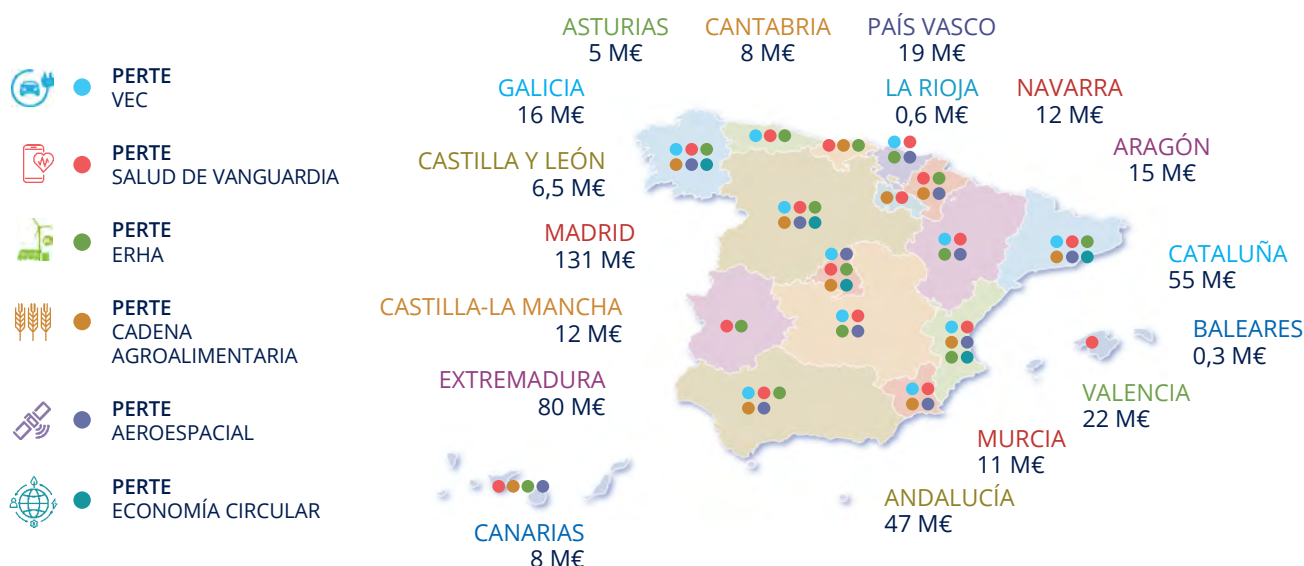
PERTE
VEC

PERTE
SALUD DE VANGUARDIA

PERTE
ERHA

PERTE
CADENA AGROALIMENTARIA

PERTE
AEROESPACIAL

PERTE
ECONOMÍA CIRCULAR

ASTURIAS
5 M€

CANTABRIA
8 M€

PAÍS VASCO
19 M€

GALICIA
16 M€

LA RIOJA
0,6 M€

NAVARRA
12 M€

ARAGÓN
15 M€

CASTILLA Y LEÓN
6,5 M€

MADRID
131 M€

CATALUÑA
55 M€

CASTILLA-LA MANCHA
12 M€

BALEARES
0,3 M€

EXTREMADURA
80 M€

VALENCIA
22 M€

MURCIA
11 M€

ANDALUCÍA
47 M€

CANARIAS
8 M€